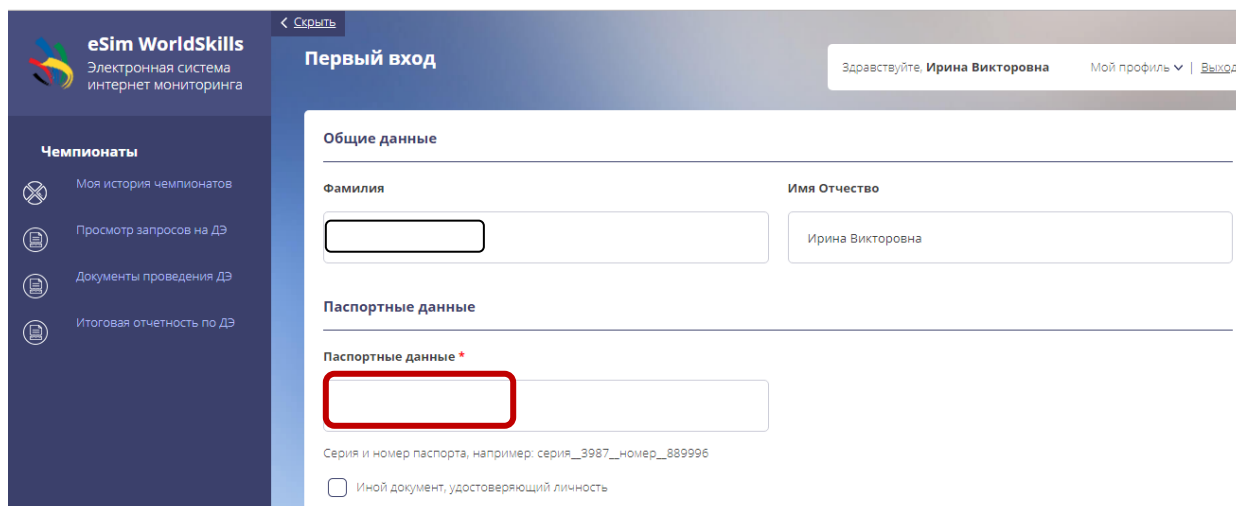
eSim WorldSkills
Электронная система интернет мониторинга

Скрыть

Первый вход

Здравствуйте, Ирина Викторовна Мой профиль | Выхо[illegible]

Чемпионаты

Моя история чемпионатов

Просмотр запросов на ДЭ

Документы проведения ДЭ

Итоговая отчетность по ДЭ

Общие данные

Фамилия

Имя Отчество

Ирина Викторовна

Паспортные данные

Паспортные данные *

Серия и номер паспорта, например: серия__3987__номер__889996

Иной документ, удостоверяющий личность